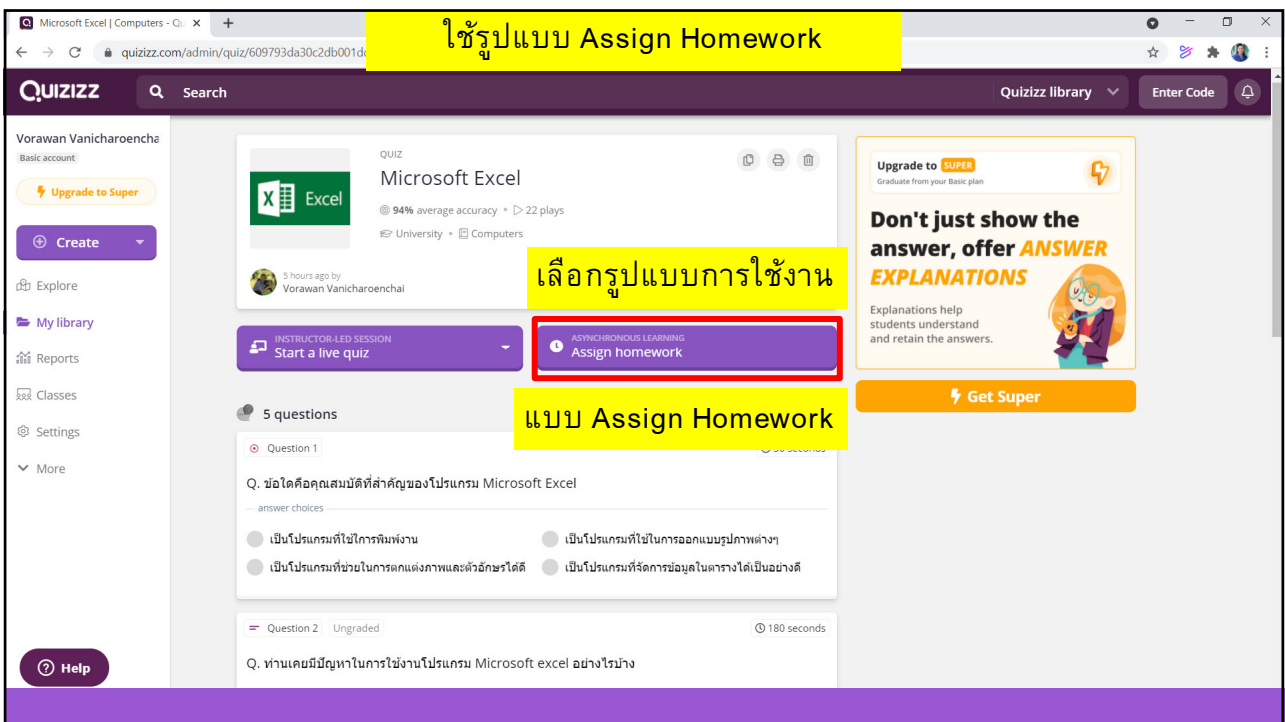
Microsoft Excel | Computers - Qu ×

quizizz.com/admin/quiz/609793da30c2db001d

ใช้รูปแบบ Assign Homework

QUIZIZZ Search Quizizz library Enter Code

Vorawan Vanicharoencha
Basic account
Upgrade to Super
Create
Explore
My library
Reports
Classes
Settings
More

QUIZ
Microsoft Excel
Excel
94% average accuracy • 22 plays
University • Computers

5 hours ago by
Vorawan Vanicharoenchai

เลือกรูปแบบการใช้งาน

INSTRUCTOR-LED SESSION
Start a live quiz

ASYNCHRONOUS LEARNING
Assign homework

แบบ Assign Homework

5 questions

Question 1

Q. ข้อใดคือคุณสมบัติที่สำคัญของโปรแกรม Microsoft Excel

answer choices

เป็นโปรแกรมที่ใช้การพิมพ์งาน
เป็นโปรแกรมที่ใช้ในการออกแบบรูปภาพต่างๆ
เป็นโปรแกรมที่ช่วยในการตกแต่งภาพและตัวอักษรได้ดี
เป็นโปรแกรมที่จัดการข้อมูลในตารางได้เป็นอย่างดี

Question 2 Ungraded 180 seconds

Q. ท่านเคยมีปัญหาในการใช้งานโปรแกรม Microsoft excel อย่างไรบ้าง

Help

Upgrade to SUPER
Graduate from your Basic plan

Don't just show the answer, offer ANSWER EXPLANATIONS

Explanations help students understand and retain the answers.

Get Super